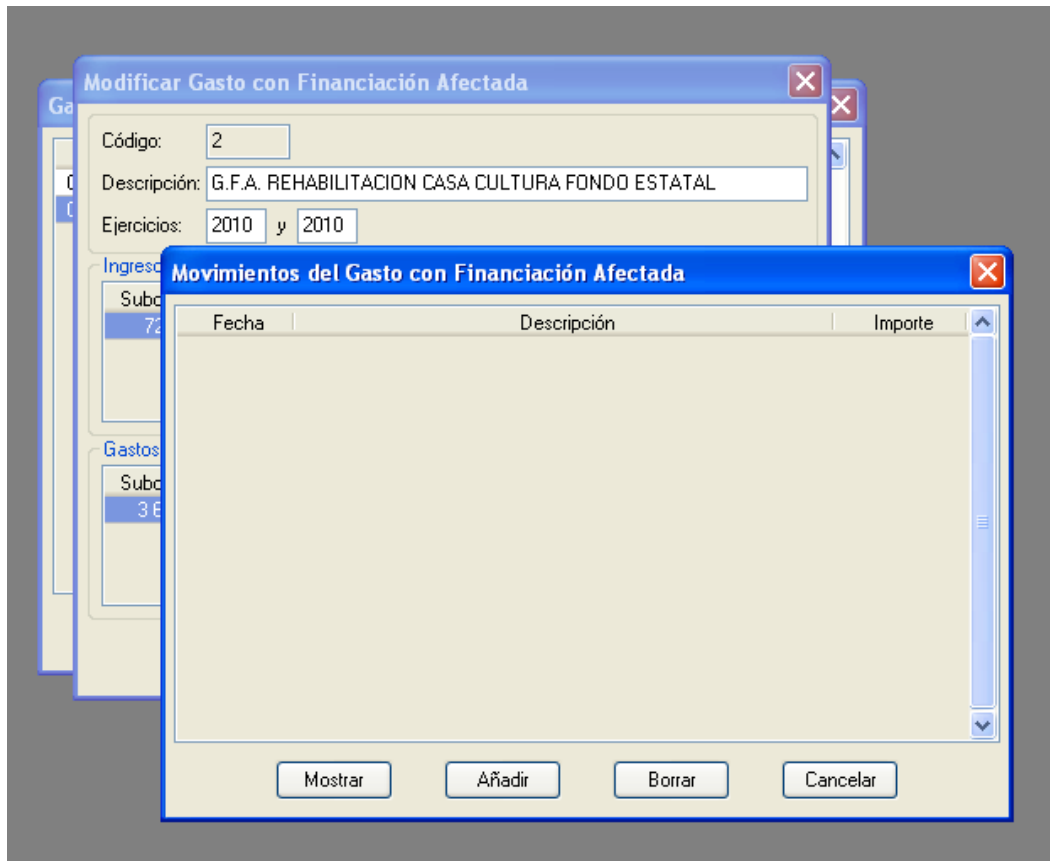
Ga

Modificar Gasto con Financiación Afectada

Código: 2

Descripción: G.F.A. REHABILITACION CASA CULTURA FONDO ESTATAL

Ejercicios: 2010 y 2010

Ingreso

Subc

72

Gastos

Subc

3 6

Movimientos del Gasto con Financiación Afectada

| Fecha | Descripción | Importe |
|---|---|---|

Mostrar Añadir Borrar Cancelar